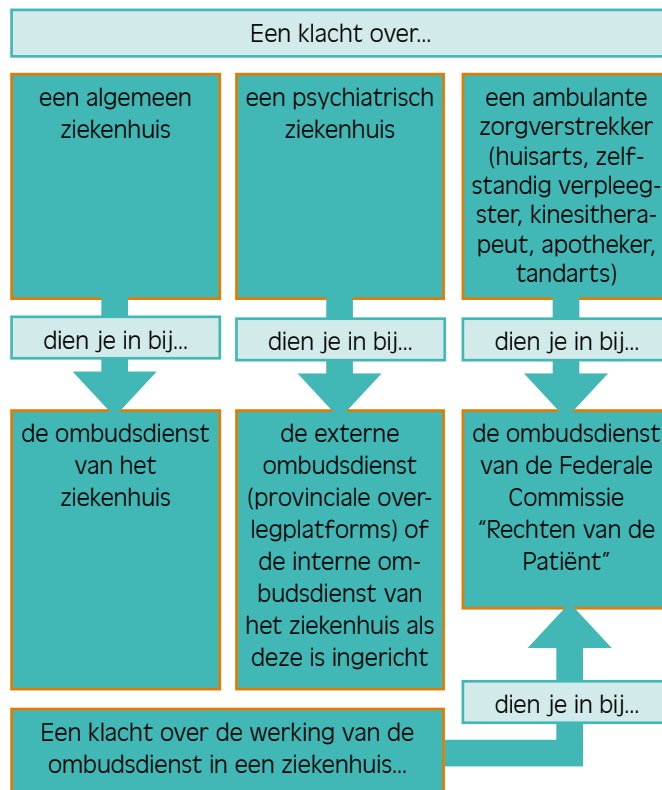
Een klacht over...

een algemeen ziekenhuis

dien je in bij...

de ombudsdienst van het ziekenhuis

een psychiatrisch ziekenhuis

dien je in bij...

de externe ombudsdienst (provinciale overlegplatforms) of de interne ombudsdienst van het ziekenhuis als deze is ingericht

een ambulante zorgverstrekker (huisarts, zelfstandig verpleegster, kinesitherapeut, apotheker, tandarts)

dien je in bij...

de ombudsdienst van de Federale Commissie "Rechten van de Patiënt"

dien je in bij...

Een klacht over de werking van de ombudsdienst in een ziekenhuis...